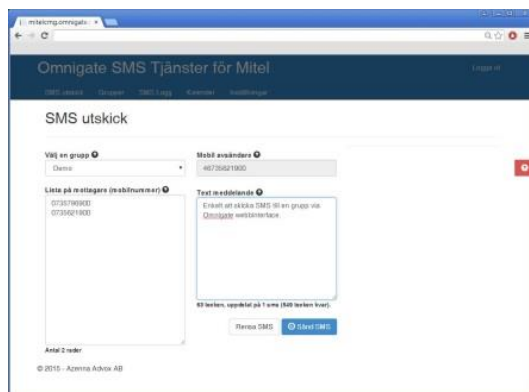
mitelcmg.omnigate ×

Omnigate SMS Tjänster för Mitel

Logga ut

SMS utskick Grupper SMS Logg Kontakter Inställningar

SMS utskick

Välj en grupp

Demo

Mobil avsändare

46735621900

Lista på mottagare (mobilnummer)

0735790900
0735621900

Text meddelande

Enkelt att skicka SMS till en grupp via Omnigate webbinterface.

63 tecken, uppdelat på 1 sms (540 tecken kvar).

Rensa SMS

Sänd SMS

Antal 2 rader

© 2015 - Azenna Advox AB